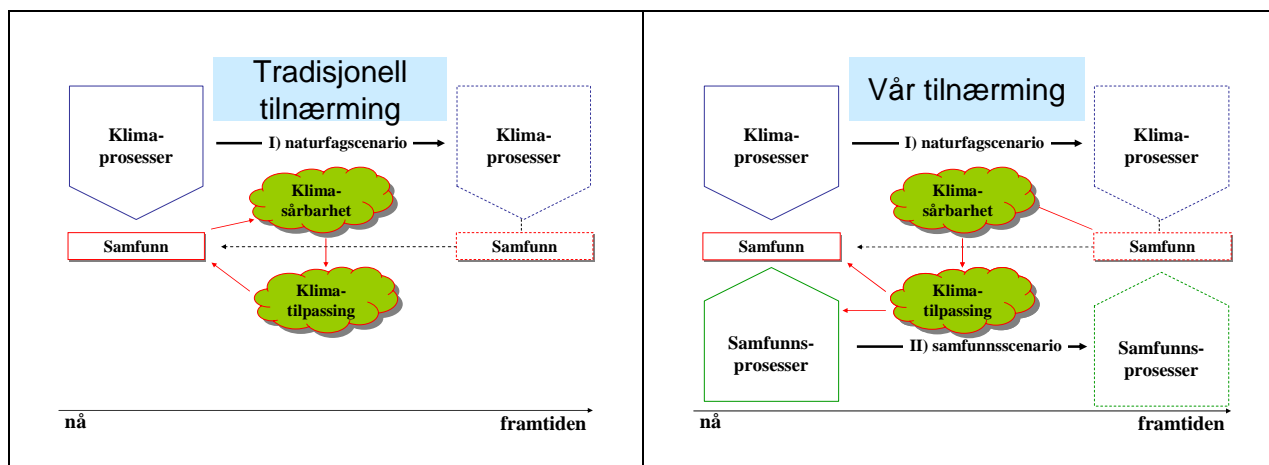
Tradisjonell tilnærming

Klima-prosesser

I) naturfagscenario

Klima-prosesser

Klima-sårbarhet

Samfunn

Samfunn

Klima-tilpassing

nå

framtiden

Vår tilnærming

Klima-prosesser

I) naturfagscenario

Klima-prosesser

Klima-sårbarhet

Samfunn

Samfunn

Klima-tilpassing

Samfunns-prosesser

II) samfunnsscenario

Samfunns-prosesser

nå

framtiden